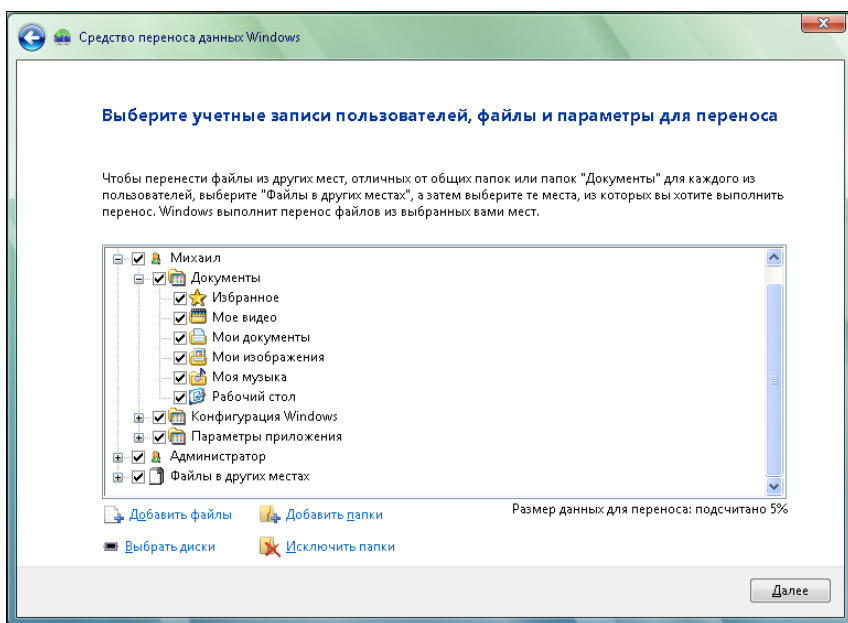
Средство переноса данных Windows

Выберите учетные записи пользователей, файлы и параметры для переноса

Чтобы перенести файлы из других мест, отличных от общих папок или папок "Документы" для каждого из пользователей, выберите "Файлы в других местах", а затем выберите те места, из которых вы хотите выполнить перенос. Windows выполнит перенос файлов из выбранных вами мест.

Михаил
Документы
Избранное
Мое видео
Мои документы
Мои изображения
Моя музыка
Рабочий стол
Конфигурация Windows
Параметры приложения
Администратор
Файлы в других местах

Добавить файлы
Добавить папки
Размер данных для переноса: подсчитано 5%
Выбрать диски
Исключить папки

Далее